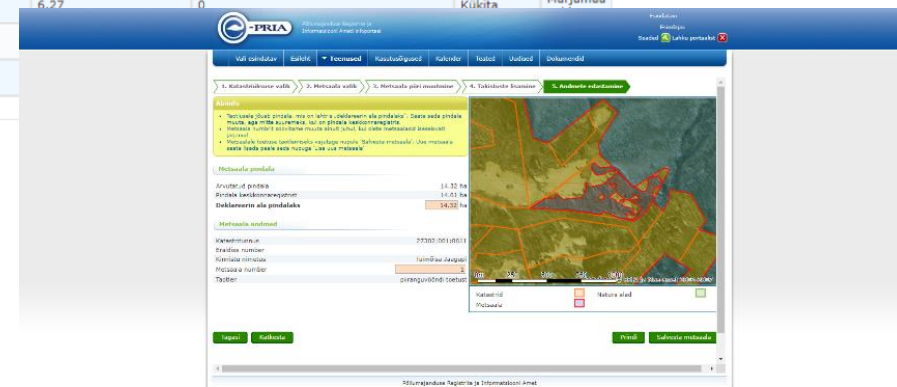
6.27 | 0 | Kükita | Marjumaa

e-PRIA
Põllumajanduse Registrite ja Informatsiooni Ameti infoportaal

Seaded | Lahku portaalist

Vali esindatav | Esitlet | Toetused | Kasutusõigused | Kalender | Teated | Uudised | Dokumendid

1. Katastriüksuse valik | 2. Metsaala valik | 3. Metsaala piiri muutmine | 4. Takistuste lisamine | 5. Andmete edastamine

Abiinfo
• Toetusala jääb pindala, mis on lahtris „deklareeritav ala pindalaks". Seate seda pindala muuta, aga mitte suuremaks, kui on pindala kaskonnaregistris.
• Metsaala numbrit saavitarte muuta ainult juhul, kui olete metsaalasid kasutavalt pojaseel.
• Metsaalale toetuse taotlemiseks vajutage nupule „Salvesta metsaala". Uue metsaala saate lisada peale seda nuppu „Lisa uus metsaala".

Metsaala pindala
Arvutatud pindala | 14.32 ha
Pindala keskkonnaregistrist | 14.61 ha
Deklareeritav ala pindalaks | 14.32 ha

Metsaala andmed
Katastrinumber | 27302:001:0611
Eraldise number |
Kinnistu nimetus | Tuimõisa Jaagupi
Metsaala number | 1
Taotlev | piiranguvööndi toetust

Katastrid | Natura alad
Metsaala

Tagasi | Katkesta | Prindi | Salvesta metsaala

Põllumajanduse Registrite ja Informatsiooni Amet